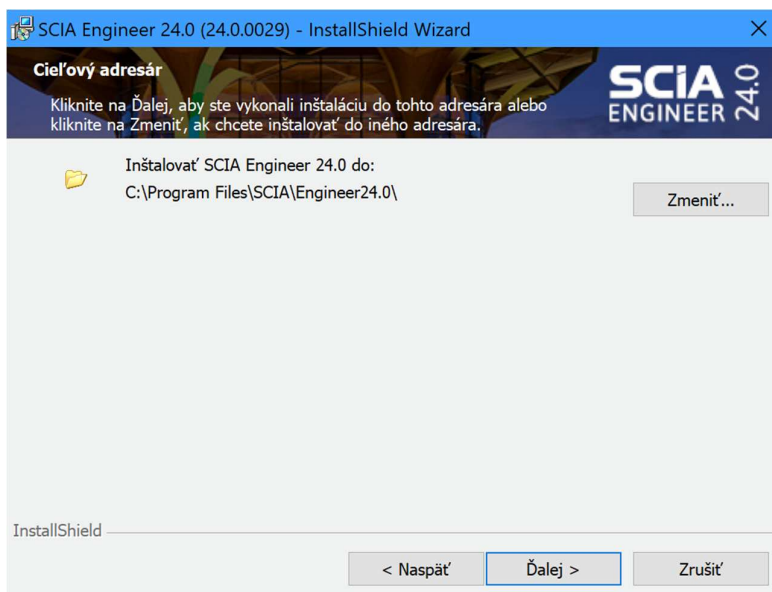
SCIA Engineer 24.0 (24.0.0029) - InstallShield Wizard

Cieľový adresár

Kliknite na Ďalej, aby ste vykonali inštaláciu do tohto adresára alebo kliknite na Zmeniť, ak chcete inštalovať do iného adresára.

SCIA ENGINEER 24.0

Inštalovať SCIA Engineer 24.0 do:
C:\Program Files\SCIA\Engineer24.0\

Zmeniť...

InstallShield

< Naspäť

Ďalej >

Zrušiť